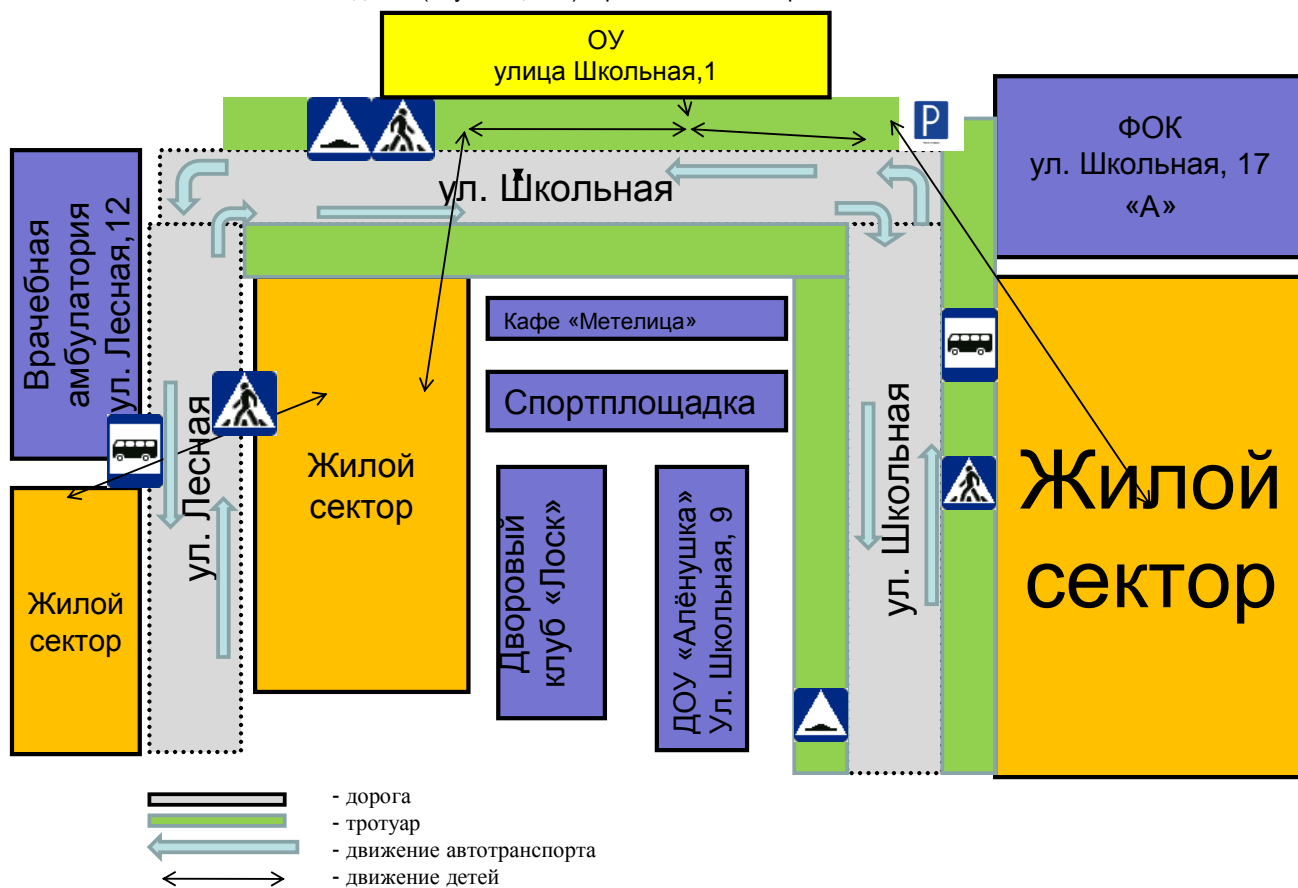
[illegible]

ОУ
улица Школьная,1

ФОК
ул. Школьная, 17
«А»

ул. Школьная

Врачебная амбулатория ул. Лесная,12

ул. Лесная

Жилой сектор

Кафе «Метелица»

Спортплощадка

Дворовый клуб «Лоск»

ДОУ «Алёнушка» Ул. Школьная, 9

ул. Школьная

Жилой сектор

Жилой сектор

- дорога
- тротуар
- движение автотранспорта
- движение детей